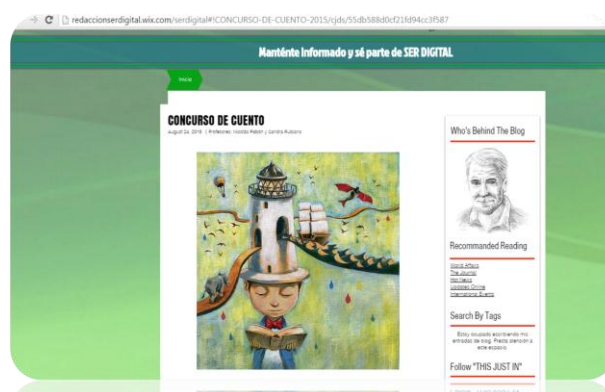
redaccionserdigital.wix.com/serdigital#!CONCURSO-DE-CUENTO-2015/cjds/55db588d0cf21fd94cc3f587

Manténte informado y sé parte de SER DIGITAL

Inicio

CONCURSO DE CUENTO

August 24, 2015 | Profesores: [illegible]

Who's Behind The Blog

Recommended Reading

World Affairs
The Journal
Hot News
Updates Online
International Events

Search By Tags

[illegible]

Follow "THIS JUST IN"